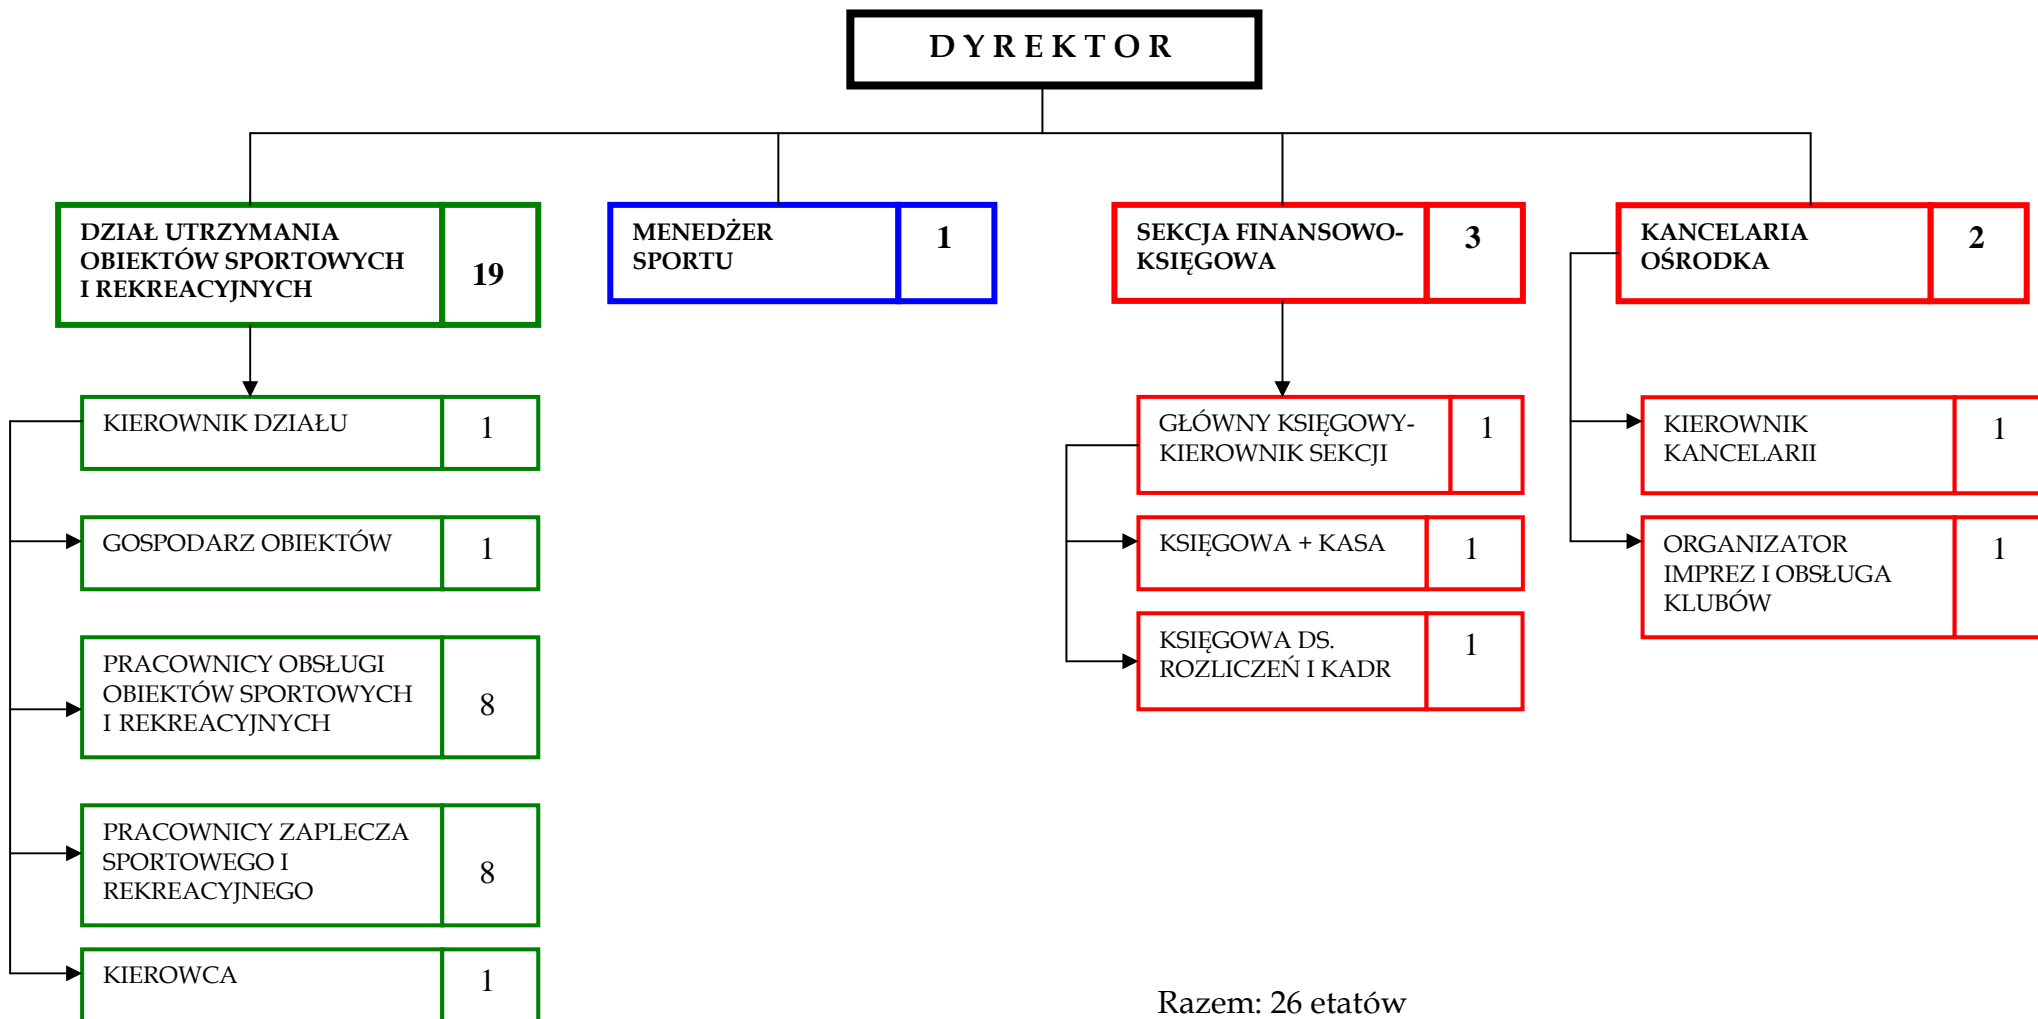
DYREKTOR

DZIAŁ UTRZYMANIA OBIEKTÓW SPORTOWYCH I REKREACYJNYCH 19

MENEDŻER SPORTU 1

SEKCJA FINANSOWO-KSIĘGOWA 3

KANCELARIA OŚRODKA 2

KIEROWNIK DZIAŁU 1

GOSPODARZ OBIEKTÓW 1

PRACOWNICY OBSŁUGI OBIEKTÓW SPORTOWYCH I REKREACYJNYCH 8

PRACOWNICY ZAPLECZA SPORTOWEGO I REKREACYJNEGO 8

KIEROWCA 1

GŁÓWNY KSIĘGOWY-KIEROWNIK SEKCJI 1

KSIĘGOWA + KASA 1

KSIĘGOWA DS. ROZLICZEŃ I KADR 1

KIEROWNIK KANCELARII 1

ORGANIZATOR IMPREZ I OBSŁUGA KLUBÓW 1

Razem: 26 etatów